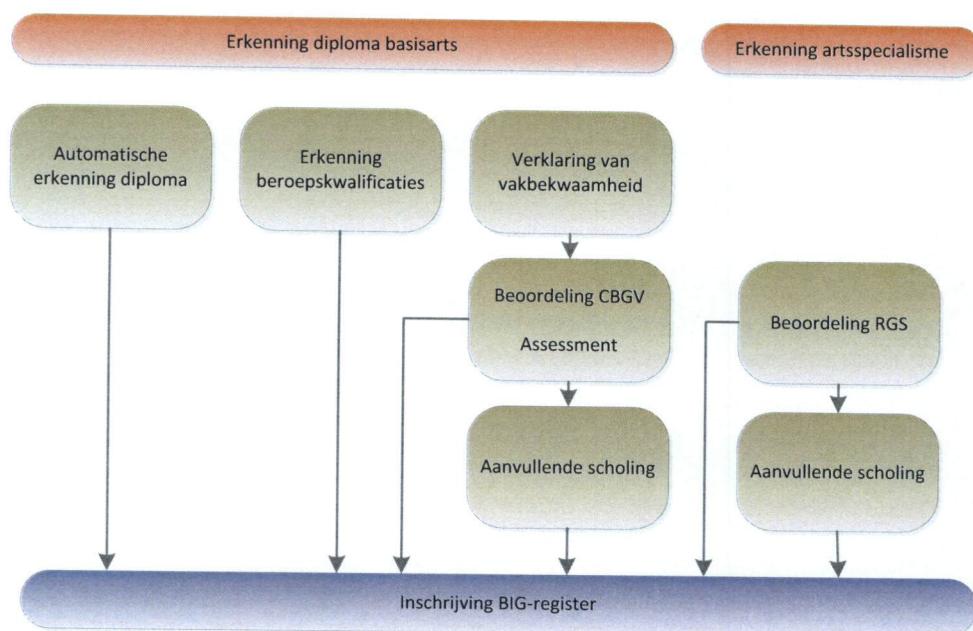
Erkenning diploma basisarts

Erkenning artsspecialisme

Automatische erkenning diploma

Erkenning beroepskwalificaties

Verklaring van vakbekwaamheid

Beoordeling CBGV

Assessment

Beoordeling RGS

Aanvullende scholing

Aanvullende scholing

Inschrijving BIG-register